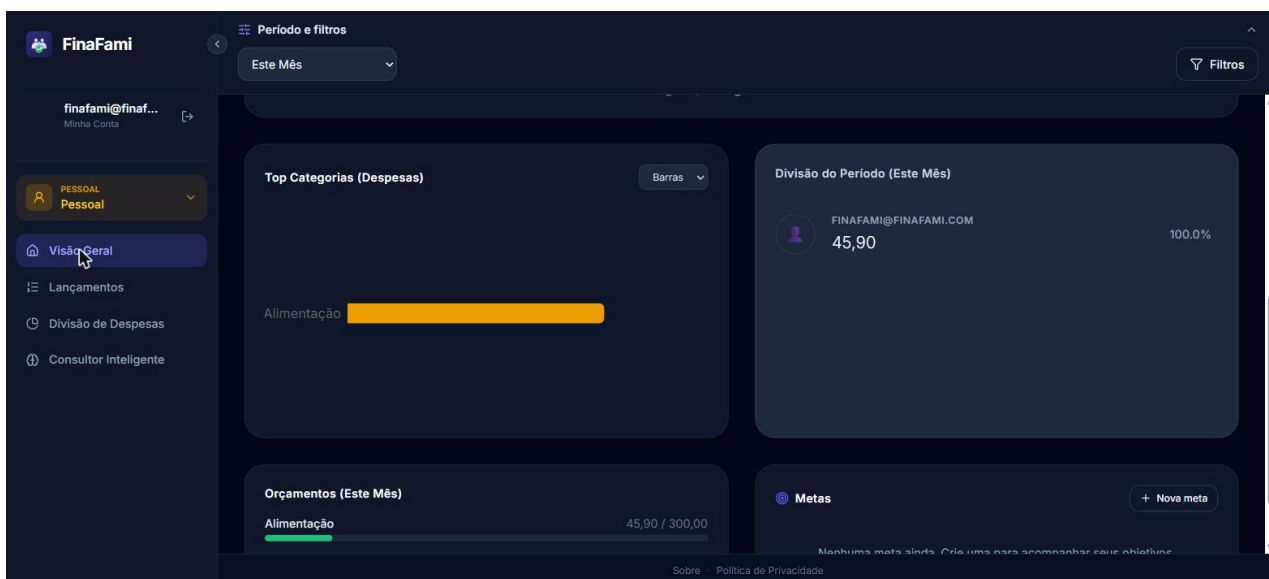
FinaFami

finafami@finaf...
Minha Conta

PESSOAL
Pessoal

Visão Geral
Lançamentos
Divisão de Despesas
Consultor Inteligente

Período e filtros
Este Mês
Filtros

Top Categorias (Despesas)
Barras
Alimentação

Divisão do Período (Este Mês)
FINAFAMI@FINAFAMI.COM
45,90
100.0%

Orçamentos (Este Mês)
Alimentação
45,90 / 300,00

Metas
+ Nova meta
Nenhuma meta ainda. Crie uma para acompanhar seus objetivos

Sobre · Política de Privacidade